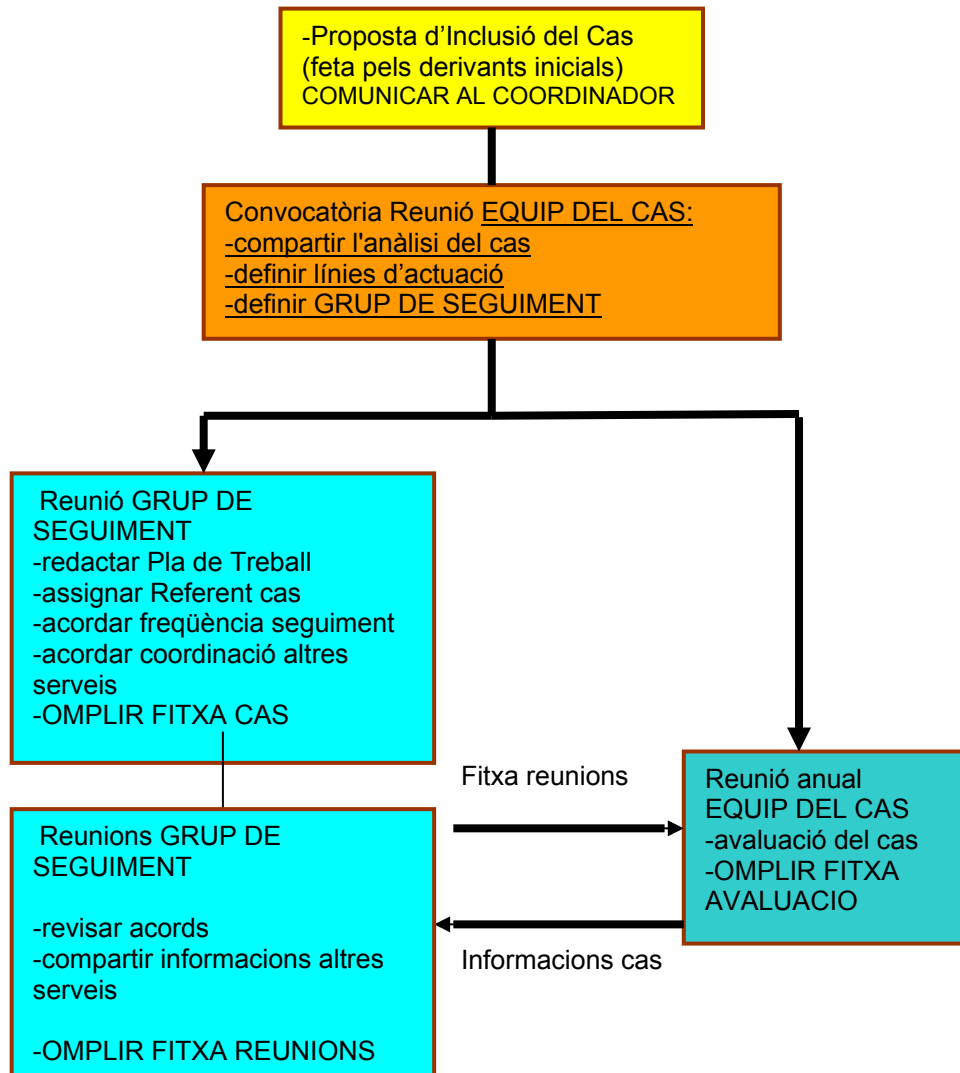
-Proposta d’Inclusió del Cas
(feta pels derivants inicials)
COMUNICAR AL COORDINADOR

Convocatòria Reunió EQUIP DEL CAS:
-compartir l'anàlisi del cas
-definir línies d’actuació
-definir GRUP DE SEGUIMENT

Reunió GRUP DE SEGUIMENT
-redactar Pla de Treball
-assignar Referent cas
-acordar freqüència seguiment
-acordar coordinació altres serveis
-OMPLIR FITXA CAS

Reunions GRUP DE SEGUIMENT

-revisar acords
-compartir informacions altres serveis

-OMPLIR FITXA REUNIONS

Fitxa reunions

Informacions cas

Reunió anual
EQUIP DEL CAS
-avaluació del cas
-OMPLIR FITXA AVALUACIO